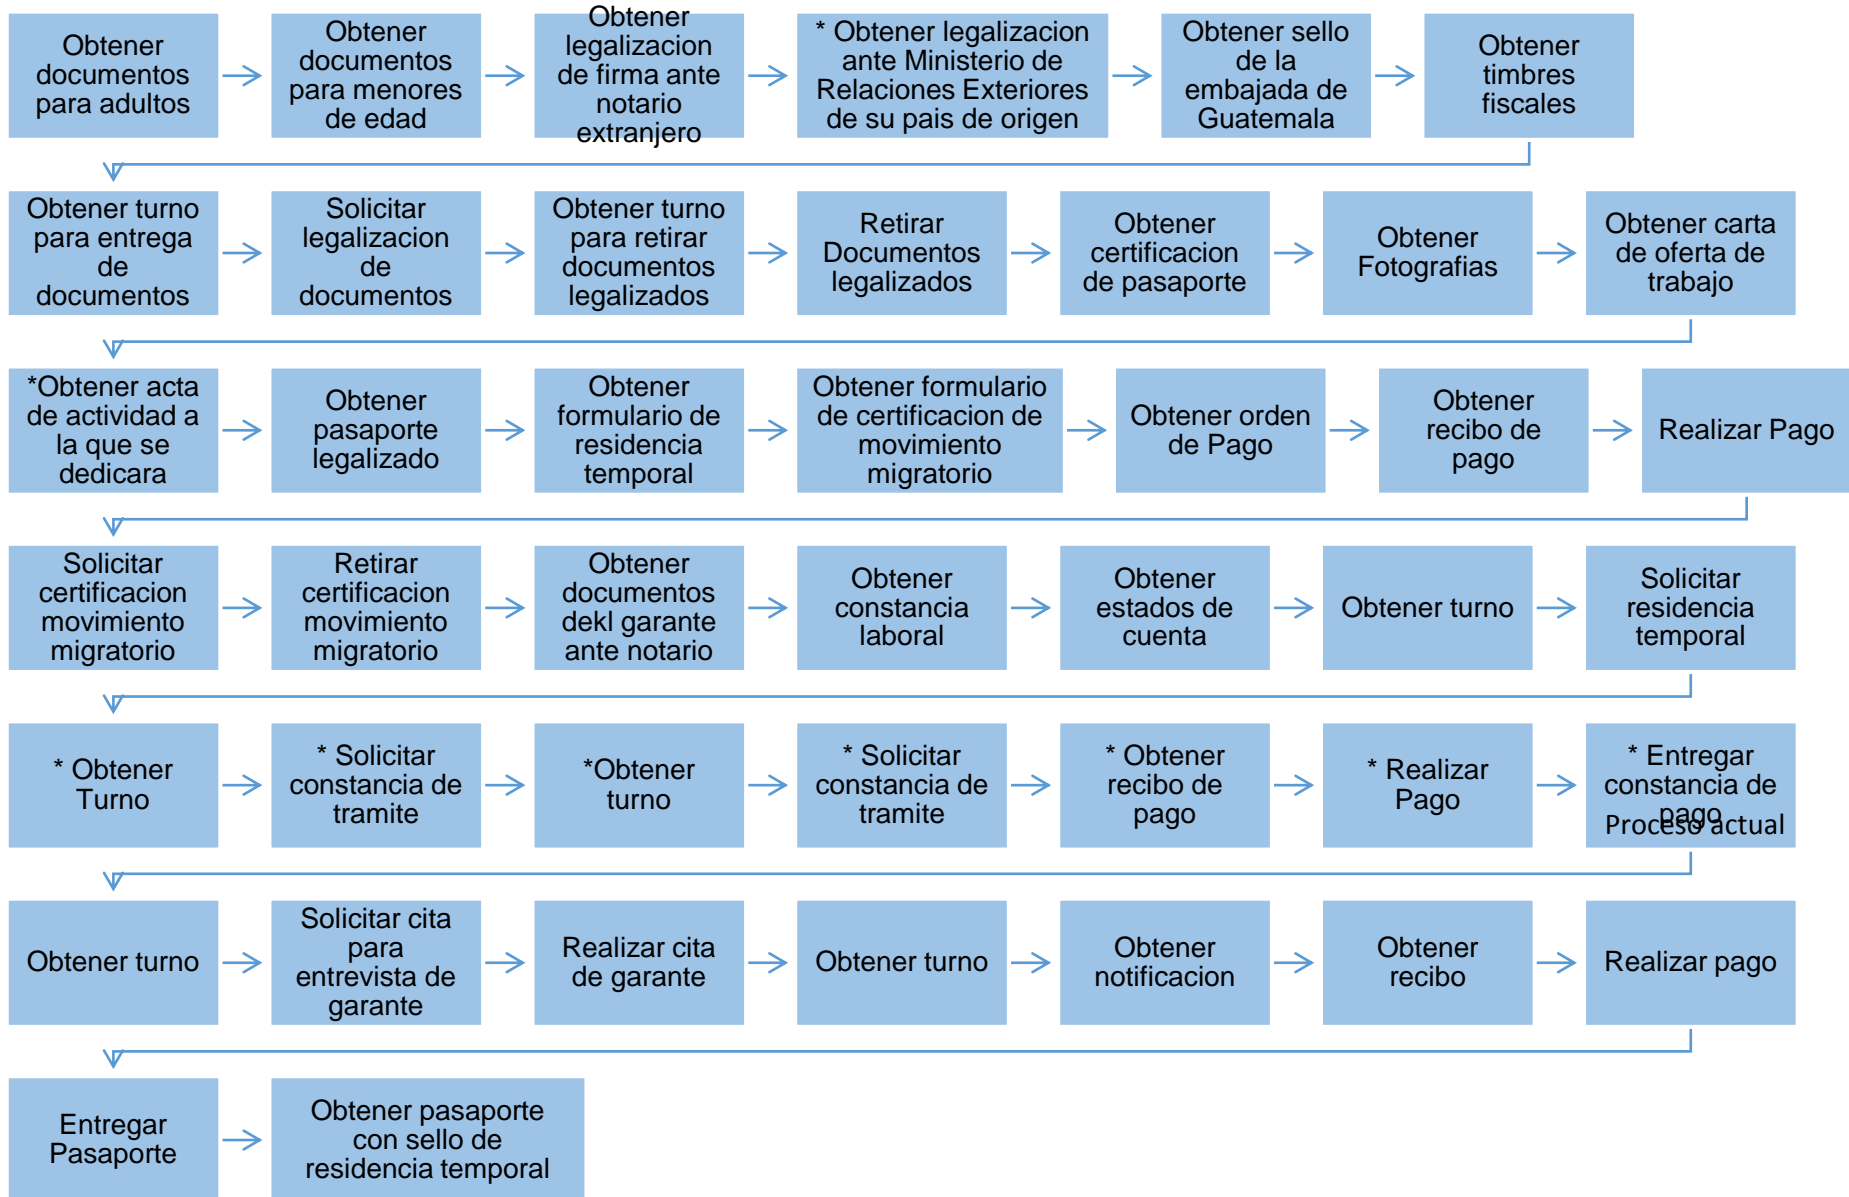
Obtener documentos para adultos

Obtener documentos para menores de edad

Obtener legalizacion de firma ante notario extranjero

* Obtener legalizacion ante Ministerio de Relaciones Exteriores de su pais de origen

Obtener sello de la embajada de Guatemala

Obtener timbres fiscales

Obtener turno para entrega de documentos

Solicitar legalizacion de documentos

Obtener turno para retirar documentos legalizados

Retirar Documentos legalizados

Obtener certificacion de pasaporte

Obtener Fotografias

Obtener carta de oferta de trabajo

*Obtener acta de actividad a la que se dedicara

Obtener pasaporte legalizado

Obtener formulario de residencia temporal

Obtener formulario de certificacion de movimiento migratorio

Obtener orden de Pago

Obtener recibo de pago

Realizar Pago

Solicitar certificacion movimiento migratorio

Retirar certificacion movimiento migratorio

Obtener documentos dekl garante ante notario

Obtener constancia laboral

Obtener estados de cuenta

Obtener turno

Solicitar residencia temporal

* Obtener Turno

* Solicitar constancia de tramite

*Obtener turno

* Solicitar constancia de tramite

* Obtener recibo de pago

* Realizar Pago

* Entregar constancia de pago

Proceso actual

Obtener turno

Solicitar cita para entrevista de garante

Realizar cita de garante

Obtener turno

Obtener notificacion

Obtener recibo

Realizar pago

Entregar Pasaporte

Obtener pasaporte con sello de residencia temporal